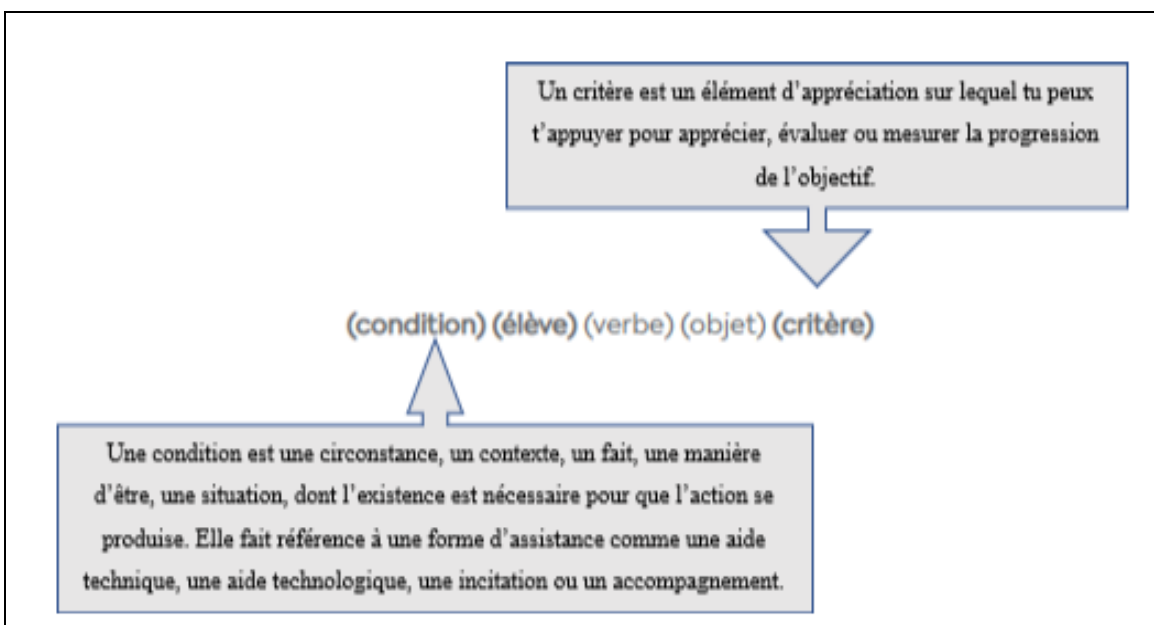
Un critère est un élément d'appréciation sur lequel tu peux t'appuyer pour apprécier, évaluer ou mesurer la progression de l'objectif.

(condition) (élève) (verbe) (objet) (critère)

Une condition est une circonstance, un contexte, un fait, une manière d'être, une situation, dont l'existence est nécessaire pour que l'action se produise. Elle fait référence à une forme d'assistance comme une aide technique, une aide technologique, une incitation ou un accompagnement.